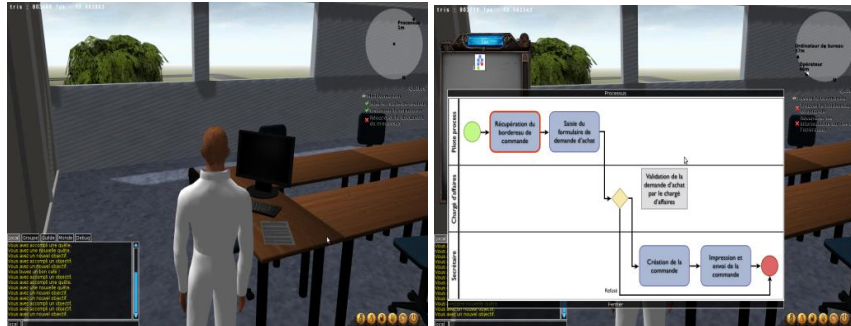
tris : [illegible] fps : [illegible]

Processus
5m

Local | Groupe | Guilde | Monde | Debug

Vous avez accompli une quête.
Vous avez une nouvelle quête.
Vous avez un nouvel objectif.
Vous avez accompli un objectif.
Vous avez un nouvel objectif.
Vous avez accompli un objectif.
Vous avez un nouvel objectif.
Vous avez accompli un objectif.
Vous avez une nouvelle quête.
Vous avez un nouvel objectif.
Vous avez accompli un objectif.
Vous avez un nouvel objectif.

tris : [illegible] fps : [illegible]

Ordinateur de bureau
Opérateur

Processus

Pilote process

Récupération du bordereau de commande

Saisie du formulaire de demande d'achat

Chargé d'affaires

Validation de la demande d'achat par le chargé d'affaires

Secrétaire

Création de la commande

Impression et envoi de la commande

Refusé

Fermer

Vous avez un nouvel objectif.